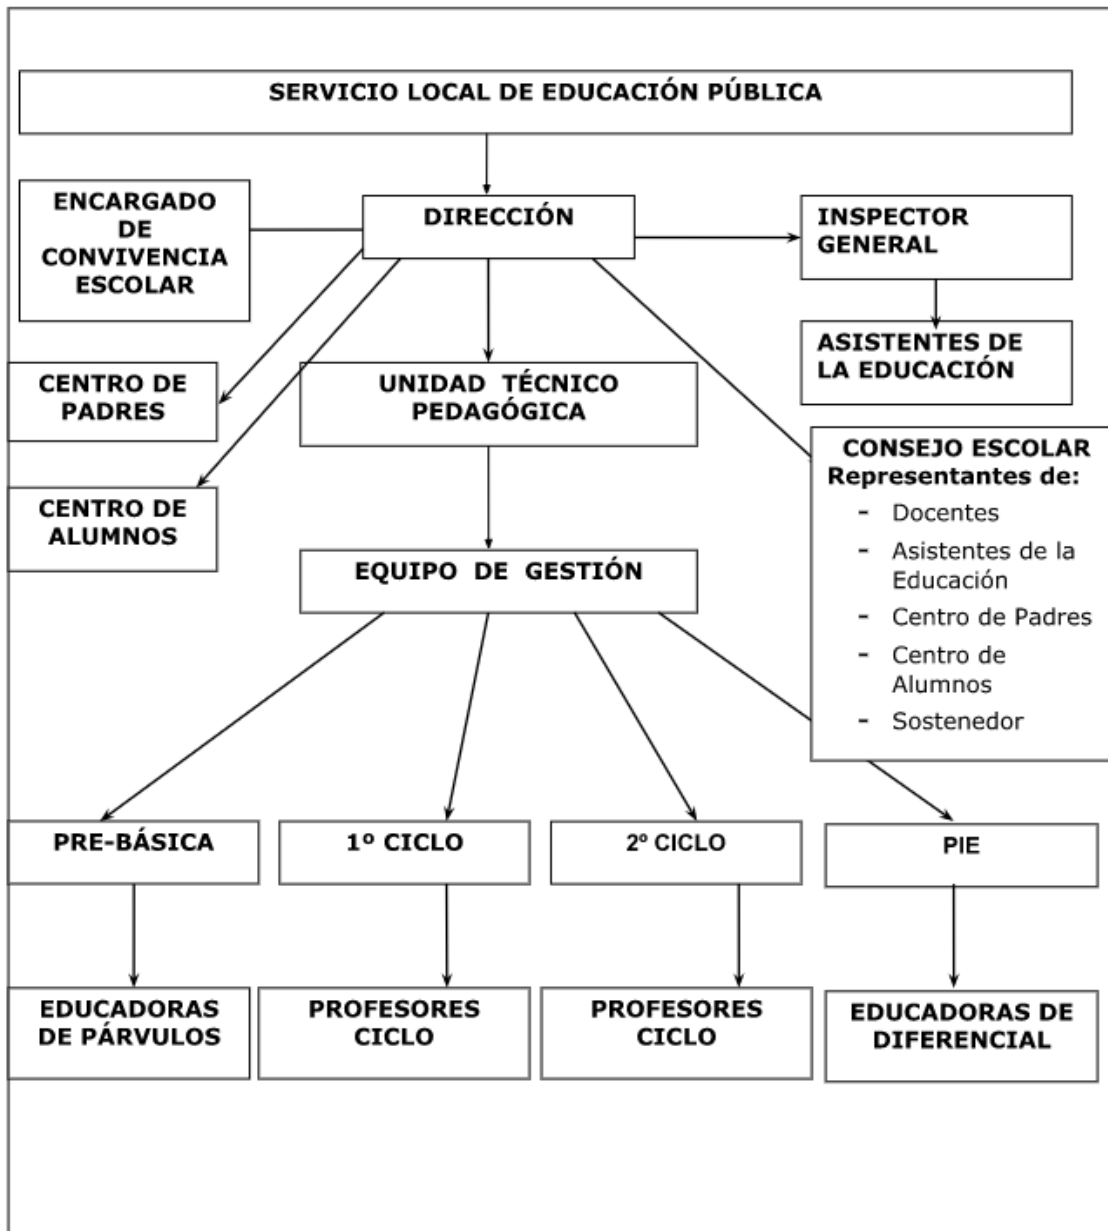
SERVICIO LOCAL DE EDUCACIÓN PÚBLICA

ENCARGADO DE CONVIVENCIA ESCOLAR

DIRECCIÓN

INSPECTOR GENERAL

ASISTENTES DE LA EDUCACIÓN

CENTRO DE PADRES

UNIDAD TÉCNICO PEDAGÓGICA

CONSEJO ESCOLAR
Representantes de:
- Docentes
- Asistentes de la Educación
- Centro de Padres
- Centro de Alumnos
- Sostenedor

CENTRO DE ALUMNOS

EQUIPO DE GESTIÓN

PRE-BÁSICA

1º CICLO

2º CICLO

PIE

EDUCADORAS DE PÁRVULOS

PROFESORES CICLO

PROFESORES CICLO

EDUCADORAS DE DIFERENCIAL